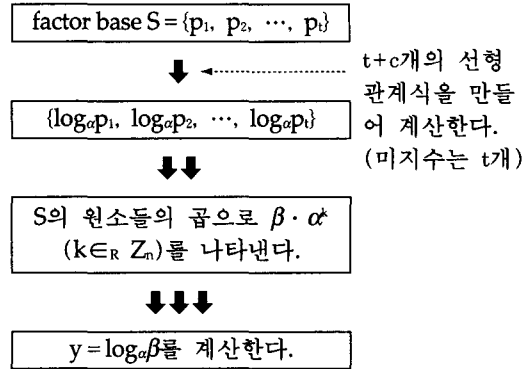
factor base $S=\{p_1, p_2, \cdots, p_t\}$

t+c개의 선형 관계식을 만들어 계산한다. (미지수는 t개)

$\{\log_\alpha p_1, \log_\alpha p_2, \cdots, \log_\alpha p_t\}$

S의 원소들의 곱으로 $\beta \cdot \alpha^k$ ($k \in_R Z_n$)를 나타낸다.

$y=\log_\alpha \beta$를 계산한다.